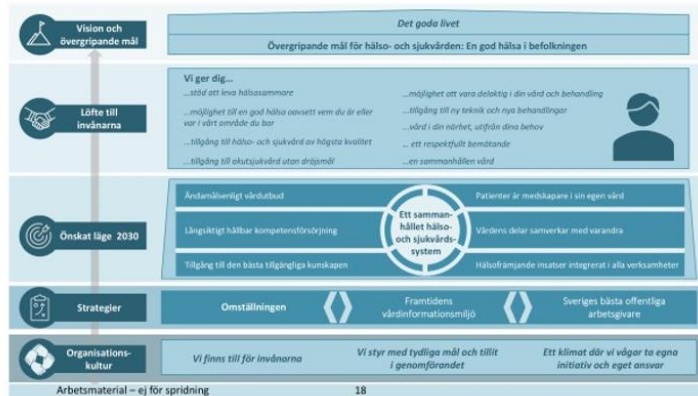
Vision och övergripande mål

Det goda livet

Övergripande mål för hälso- och sjukvården: En god hälsa i befolkningen

Löfte till invånarna

Vi ger dig...

...stöd att leva hälsosammare

...möjlighet till en god hälsa oavsett vem du är eller var i vårt område du bor

...tillgång till hälso- och sjukvård av högsta kvalitet

...tillgång till akutsjukvård utan dröjsmål

...möjlighet att vara delaktig i din vård och behandling

...tillgång till ny teknik och nya behandlingar

...vård i din närhet, utifrån dina behov

... ett respektfullt bemötande

...en sammanhållen vård

Önskat läge 2030

Ändamålsenligt vårdutbud

Långsiktigt hållbar kompetensförsörjning

Tillgång till den bästa tillgängliga kunskapen

Ett sammanhållet hälso- och sjukvårdssystem

Patienter är medskapare i sin egen vård

Vårdens delar samverkar med varandra

Hälsofrämjande insatser integrerat i alla verksamheter

Strategier

Omställningen

Framtidens vårdinformationsmiljö

Sveriges bästa offentliga arbetsgivare

Organisationskultur

Vi finns till för invånarna

Vi styr med tydliga mål och tillit i genomförandet

Ett klimat där vi vågar ta egna initiativ och eget ansvar

Arbetsmaterial – ej för spridning

18